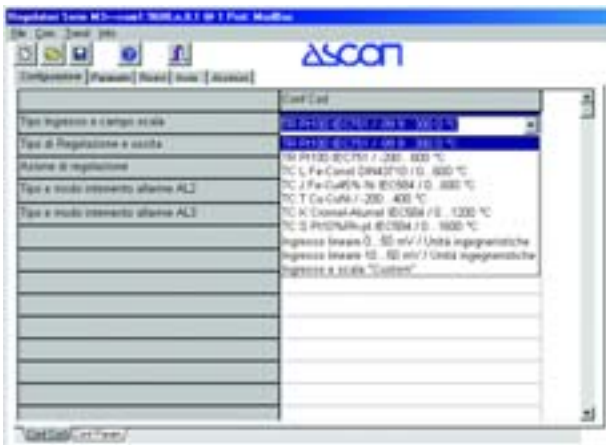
Regolatori Serie M3--com1 9600,n,8,1 @ 1 Prot: ModBus

File Com Tools Info

ascon

Configurazione | Parametri | Ricerca | Avvio | Allarmi

| | Conf Cod |
|---|---|
| Tipo ingresso e campo scala | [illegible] |
| Tipo di Regolazione e uscita | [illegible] |
| Azione di regolazione | TR Pt100 IEC751 / -200...600 °C |
| Tipo e modo intervento allarme AL2 | TC L Fe-Const DIN43710 / 0...600 °C |
| | TC J Fe-CuNi IEC584 / 0...600 °C |
| Tipo e modo intervento allarme AL3 | TC T Cu-CuNi / -200...400 °C |
| | TC K Cromel-Alumel IEC584 / 0...1200 °C |
| | TC S Pt10%Rh-pt IEC584 / 0...1600 °C |
| | Ingresso lineare 0...50 mV / Unità ingegneristiche |
| | Ingresso lineare 10...50 mV / Unità ingegneristiche |
| | Ingresso a scala "Custom" |

Conf Cod | Conf Param